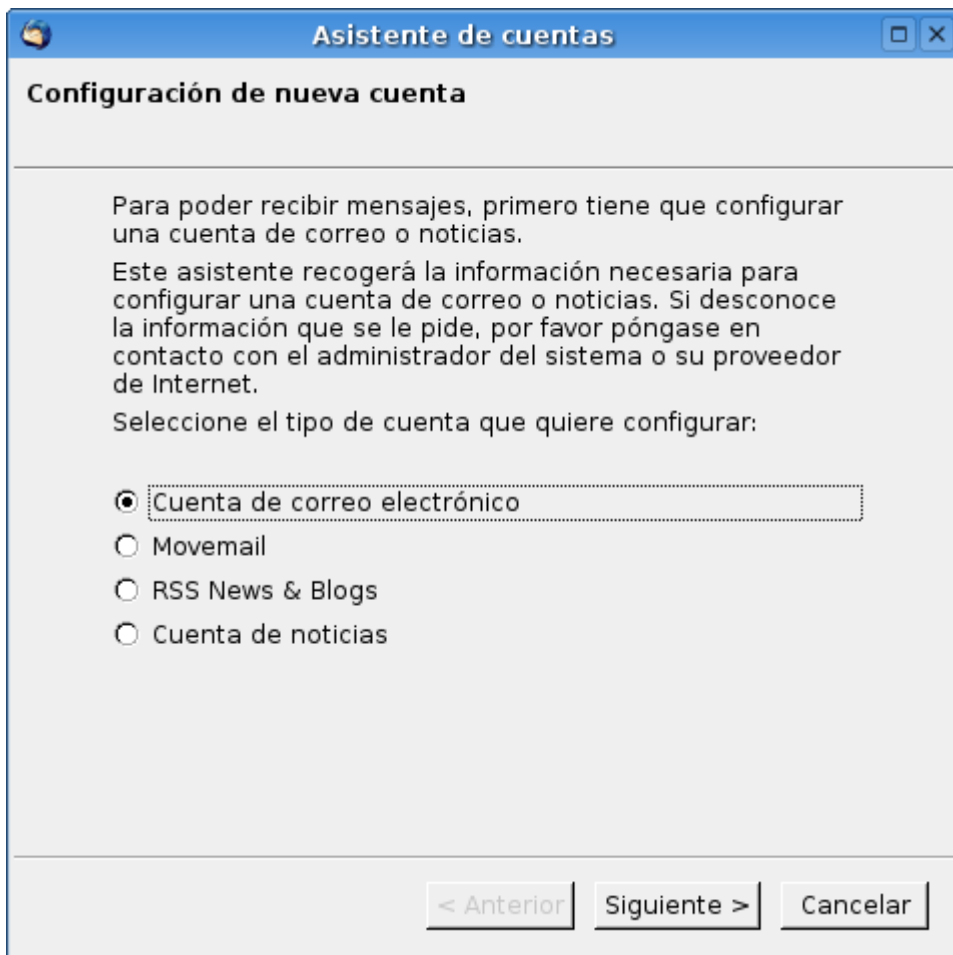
Asistente de cuentas

Configuración de nueva cuenta

Para poder recibir mensajes, primero tiene que configurar una cuenta de correo o noticias.

Este asistente recogerá la información necesaria para configurar una cuenta de correo o noticias. Si desconoce la información que se le pide, por favor póngase en contacto con el administrador del sistema o su proveedor de Internet.

Seleccione el tipo de cuenta que quiere configurar:

Cuenta de correo electrónico
Movemail
RSS News & Blogs
Cuenta de noticias

< Anterior
Siguiente >
Cancelar